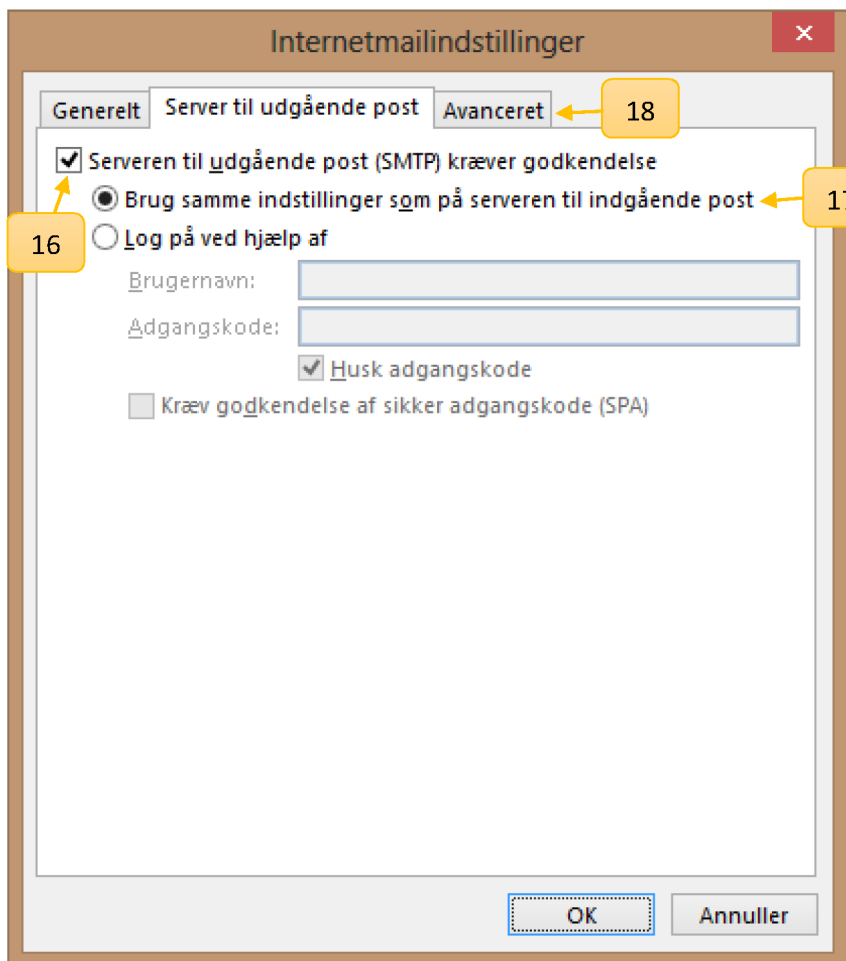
Internetmailindstillinger

✕

Generelt | Server til udgående post | Avanceret

18

Serveren til udgående post (SMTP) kræver godkendelse

Brug samme indstillinger som på serveren til indgående post

17

16

Log på ved hjælp af

Brugernavn:

Adgangskode:

Husk adgangskode

Kræv godkendelse af sikker adgangskode (SPA)

OK

Annuller